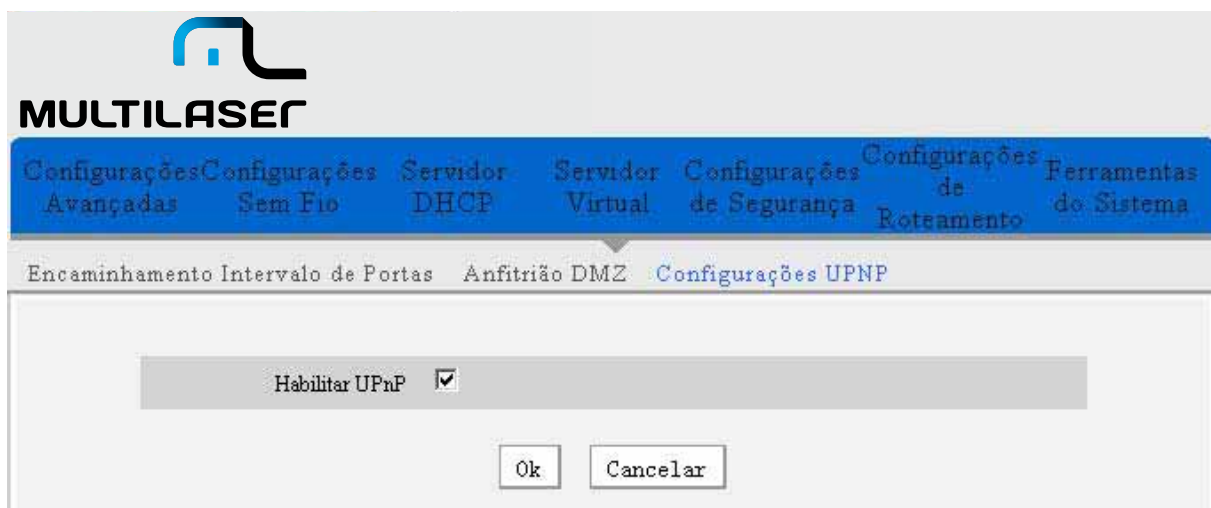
MULTILASER

Configurações Avançadas | Configurações Sem Fio | Servidor DHCP | Servidor Virtual | Configurações de Segurança | Configurações de Roteamento | Ferramentas do Sistema

Encaminhamento Intervalo de Portas | Anfitrião DMZ | Configurações UPNP

Habilitar UPnP ☑

Ok | Cancelar